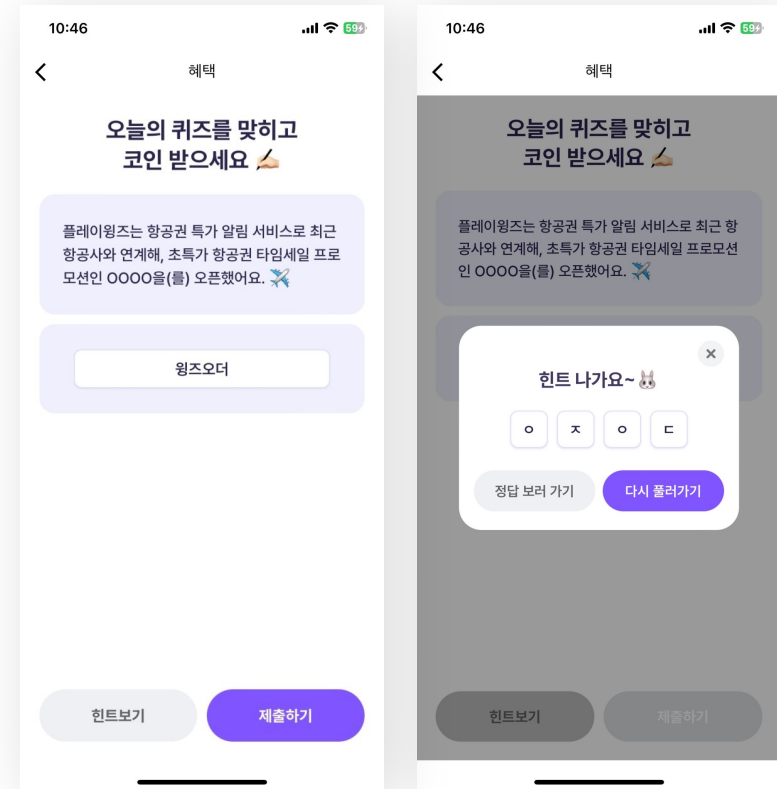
10:46
59

혜택

오늘의 퀴즈를 맞히고
코인 받으세요 ✍🏼

플레이윙즈는 항공권 특가 알림 서비스로 최근 항공사와 연계해, 초특가 항공권 타임세일 프로모션인 OOOO을(를) 오픈했어요. ✈️

윙즈오더

힌트보기
제출하기

10:46
59

혜택

오늘의 퀴즈를 맞히고
코인 받으세요 ✍🏼

플레이윙즈는 항공권 특가 알림 서비스로 최근 항공사와 연계해, 초특가 항공권 타임세일 프로모션인 OOOO을(를) 오픈했어요. ✈️

힌트 나가요~🐰

ㅇ ㅈ ㅇ ㄷ

정답 보러 가기
다시 풀러가기

힌트보기
제출하기